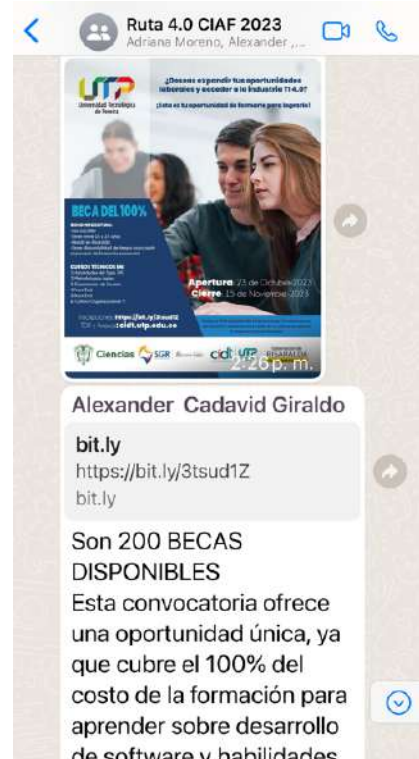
Ruta 4.0 CIAF 2023
Adriana Moreno, Alexander ...

UTP Universidad Tecnológica de Pereira

¿Deseas expandir tus oportunidades laborales y acceder a la Industria TI 4.0?
¡Esta es tu oportunidad de formarte para lograrlo!

BECA DEL 100%

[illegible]

CURSOS TÉCNICOS EN:
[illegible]

Apertura: 23 de Octubre 2023
Cierre: 15 de Noviembre 2023

Inscripciones: https://bit.ly/3tsud1Z
Más información: cidt.utp.edu.co

Ciencias SGR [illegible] cidt UTP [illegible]

2:26 p. m.

Alexander Cadavid Giraldo

bit.ly
https://bit.ly/3tsud1Z
bit.ly

Son 200 BECAS DISPONIBLES
Esta convocatoria ofrece una oportunidad única, ya que cubre el 100% del costo de la formación para aprender sobre desarrollo de software y habilidades